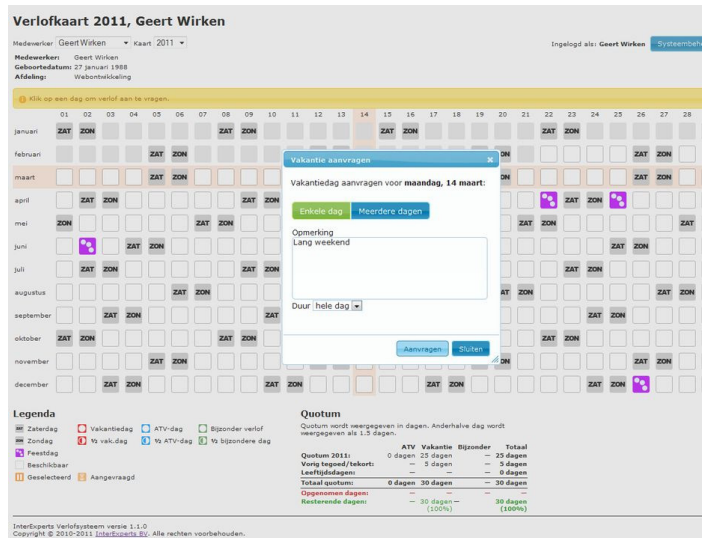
Verlofkaart 2011, Geert Wirken

Medewerker Geert Wirken Kaart 2011

Ingelogd als: Geert Wirken Systeembeh

Medewerker: Geert Wirken
Geboortedatum: 27 januari 1988
Afdeling: Webontwikkeling

Klik op een dag om verlof aan te vragen.

| | 01 | 02 | 03 | 04 | 05 | 06 | 07 | 08 | 09 | 10 | 11 | 12 | 13 | 14 | 15 | 16 | 17 | 18 | 19 | 20 | 21 | 22 | 23 | 24 | 25 | 26 | 27 | 28 |
|---|---|---|---|---|---|---|---|---|---|---|---|---|---|---|---|---|---|---|---|---|---|---|---|---|---|---|---|---|
| januari | ZAT | ZON | | | | | | ZAT | ZON | | | | | | ZAT | ZON | | | | | | ZAT | ZON | | | | | |
| februari | | | | | ZAT | ZON | | | | | | | | | | | | | | ON | | | | | | ZAT | ZON | |
| maart | | | | | ZAT | ZON | | | | | | | | | | | | | | ON | | | | | | ZAT | ZON | |
| april | | ZAT | ZON | | | | | | ZAT | ZON | | | | | | | | | | | | | ZAT | ZON | | | | |
| mei | ZON | | | | | | ZAT | ZON | | | | | | | | | | | | | ZAT | ZON | | | | | | ZAT |
| juni | | | | ZAT | ZON | | | | | | | | | | | | | | | | | | | | ZAT | ZON | | |
| juli | | ZAT | ZON | | | | | | ZAT | ZON | | | | | | | | | | | | | ZAT | ZON | | | | |
| augustus | | | | | | ZAT | ZON | | | | | | | | | | | | | AT | ZON | | | | | | ZAT | ZON |
| september | | | ZAT | ZON | | | | | | | ZAT | | | | | | | | | | | | | | ZAT | ZON | | |
| oktober | ZAT | ZON | | | | | | ZAT | ZON | | | | | | | | | | | | | ZAT | ZON | | | | | |
| november | | | | | ZAT | ZON | | | | | | | | | | | | | | ON | | | | | | ZAT | ZON | |
| december | | | ZAT | ZON | | | | | | | ZAT | ZON | | | | | ZAT | ZON | | | | | | | ZAT | ZON | | |

Vakantie aanvragen
Vakantiedag aanvragen voor maandag, 14 maart:
Enkele dag Meerdere dagen
Opmerking
Lang weekend
Duur hele dag
Aanvragen Sluiten

Legenda
ZAT Zaterdag
ZON Zondag
Feestdag
Beschikbaar
Geselecteerd
Vakantiedag
½ vak.dag
Aangevraagd
ATV-dag
½ ATV-dag
Bijzonder verlof
½ bijzondere dag

Quotum
Quotum wordt weergegeven in dagen. Anderhalve dag wordt weergegeven als 1.5 dagen.

| | ATV | Vakantie | Bijzonder | Totaal |
|---|---|---|---|---|
| Quotum 2011: | 0 dagen | 25 dagen | — | 25 dagen |
| Vorig tegoed/tekort: | — | 5 dagen | — | 5 dagen |
| Leeftijdsdagen: | — | — | — | 0 dagen |
| Totaal quotum: | 0 dagen | 30 dagen | — | 30 dagen |
| Opgenomen dagen: | — | — | — | — |
| Resterende dagen: | — | 30 dagen (100%) | — | 30 dagen (100%) |

InterExperts Verlofsysteem versie 1.1.0
Copyright © 2010-2011 InterExperts BV. Alle rechten voorbehouden.